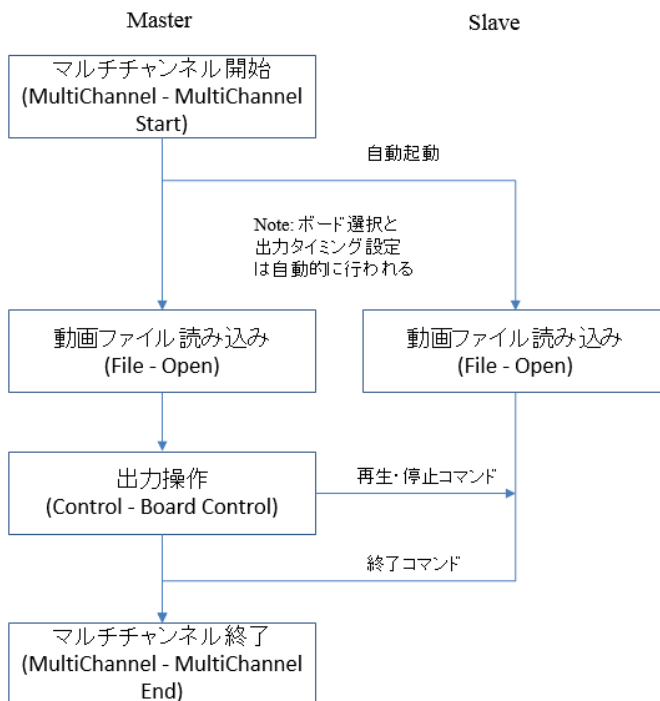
Master

Slave

マルチチャンネル開始
(MultiChannel - MultiChannel Start)

自動起動

Note: ボード選択と
出力タイミング設定
は自動的に行われる

動画ファイル読み込み
(File - Open)

動画ファイル読み込み
(File - Open)

出力操作
(Control - Board Control)

再生・停止コマンド

終了コマンド

マルチチャンネル終了
(MultiChannel - MultiChannel End)